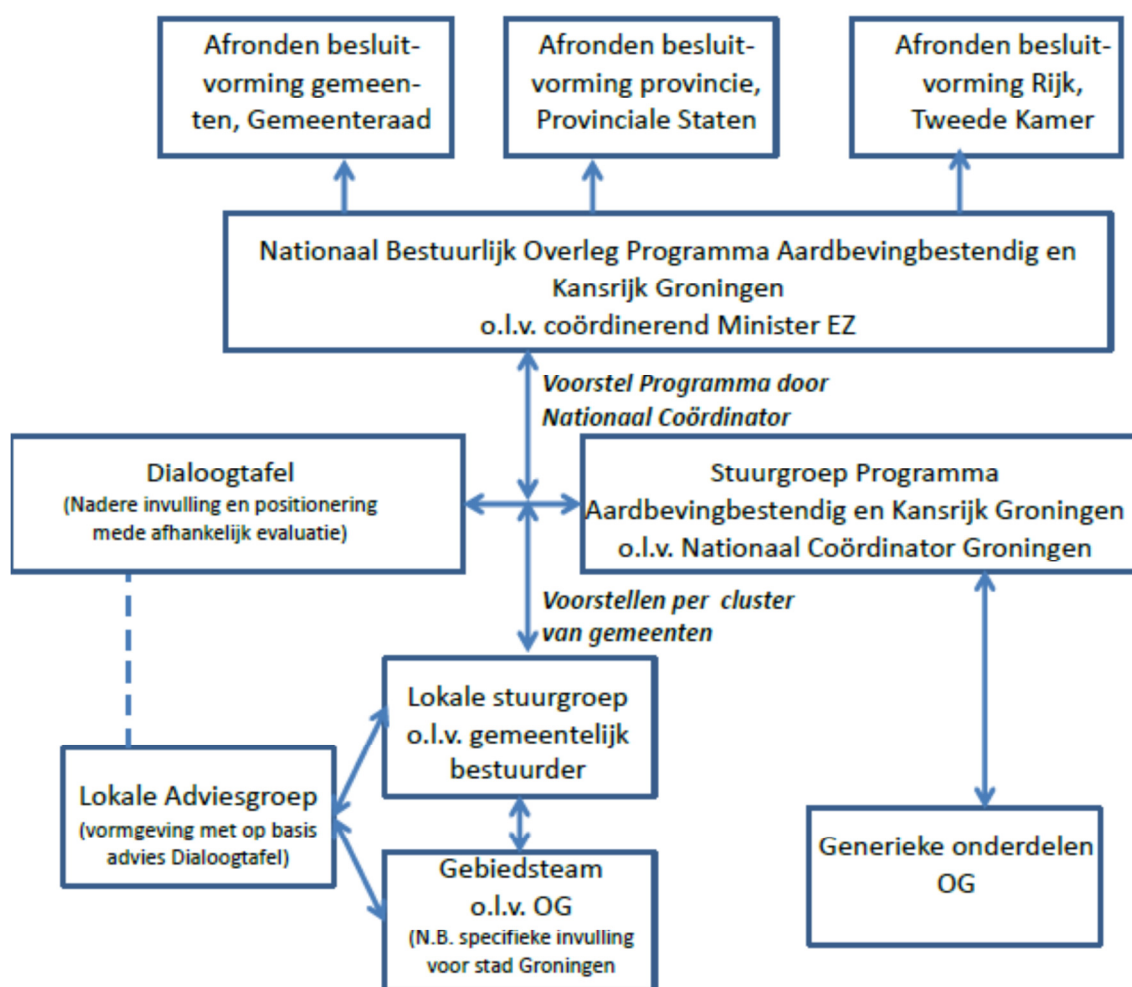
Afronden besluitvorming gemeenten, Gemeenteraad

Afronden besluitvorming provincie, Provinciale Staten

Afronden besluitvorming Rijk, Tweede Kamer

Nationaal Bestuurlijk Overleg Programma Aardbevingbestendig en Kansrijk Groningen o.l.v. coördinerend Minister EZ

Voorstel Programma door Nationaal Coördinator

Dialoogtafel
(Nadere invulling en positionering mede afhankelijk evaluatie)

Stuurgroep Programma Aardbevingbestendig en Kansrijk Groningen o.l.v. Nationaal Coördinator Groningen

Voorstellen per cluster van gemeenten

Lokale stuurgroep o.l.v. gemeentelijk bestuurder

Lokale Adviesgroep
(vormgeving met op basis advies Dialoogtafel)

Gebiedsteam o.l.v. OG
(N.B. specifieke invulling voor stad Groningen

Generieke onderdelen OG